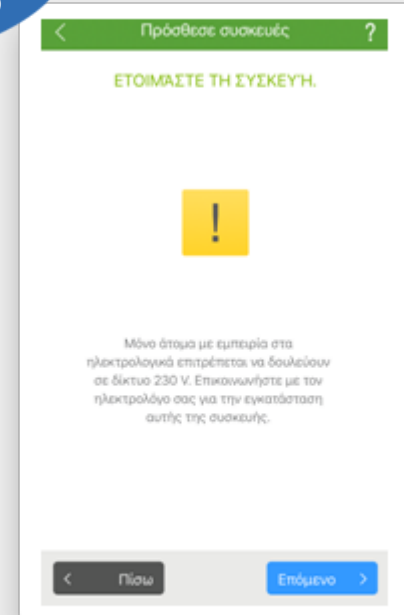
<

Πρόσθεσε συσκευές

?

ΕΤΟΙΜΑΣΤΕ ΤΗ ΣΥΣΚΕΥΉ.

!

Μόνο άτομα με εμπειρία στα ηλεκτρολογικά επιτρέπεται να δουλεύουν σε δίκτυο 230 V. Επικοινωνήστε με τον ηλεκτρολόγο σας για την εγκατάσταση αυτής της συσκευής.

< Πίσω

Επόμενο >